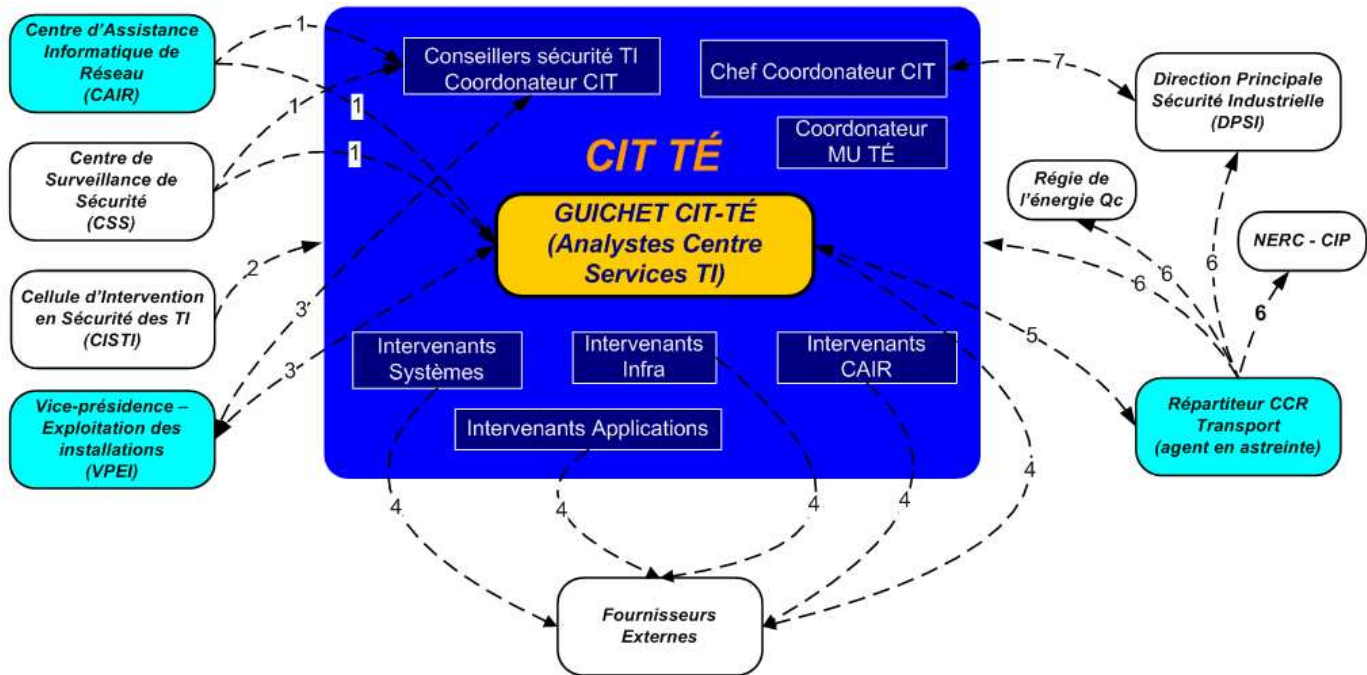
Centre d'Assistance Informatique de Réseau (CAIR)

Centre de Surveillance de Sécurité (CSS)

Cellule d'Intervention en Sécurité des TI (CISTI)

Vice-présidence – Exploitation des installations (VPEI)

1

1

1

1

2

3

3

Conseillers sécurité TI Coordonateur CIT

Chef Coordonateur CIT

Coordonateur MU TÉ

CIT TÉ

GUICHET CIT-TÉ (Analystes Centre Services TI)

Intervenants Systèmes

Intervenants Infra

Intervenants CAIR

Intervenants Applications

7

Direction Principale Sécurité Industrielle (DPSI)

Régie de l'énergie Qc

NERC - CIP

6

6

6

6

5

Répartiteur CCR Transport (agent en astreinte)

4

4

4

4

4

Fournisseurs Externes